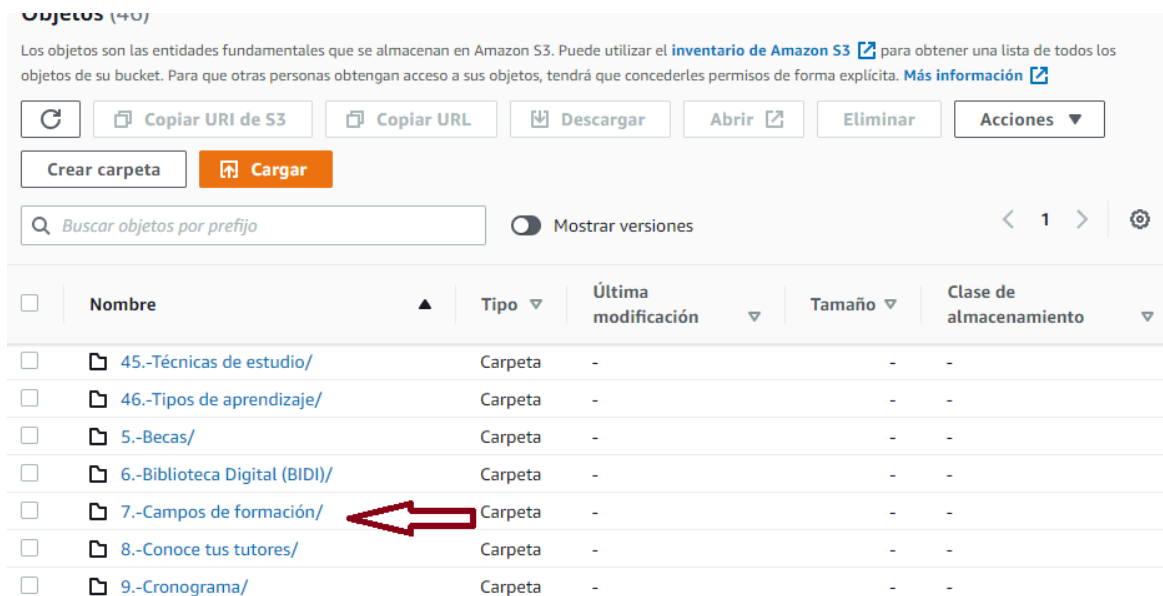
Objetos (46)

Los objetos son las entidades fundamentales que se almacenan en Amazon S3. Puede utilizar el inventario de Amazon S3 para obtener una lista de todos los objetos de su bucket. Para que otras personas obtengan acceso a sus objetos, tendrá que concederles permisos de forma explícita. Más información

Copiar URI de S3 | Copiar URL | Descargar | Abrir | Eliminar | Acciones ▼

Crear carpeta | Cargar

Buscar objetos por prefijo

Mostrar versiones

< 1 >

| | Nombre ▲ | Tipo | Última modificación | Tamaño | Clase de almacenamiento |
|---|---|---|---|---|---|
| | 45.-Técnicas de estudio/ | Carpeta | - | - | - |
| | 46.-Tipos de aprendizaje/ | Carpeta | - | - | - |
| | 5.-Becas/ | Carpeta | - | - | - |
| | 6.-Biblioteca Digital (BIDI)/ | Carpeta | - | - | - |
| | 7.-Campos de formación/ | Carpeta | - | - | - |
| | 8.-Conoce tus tutores/ | Carpeta | - | - | - |
| | 9.-Cronograma/ | Carpeta | - | - | - |